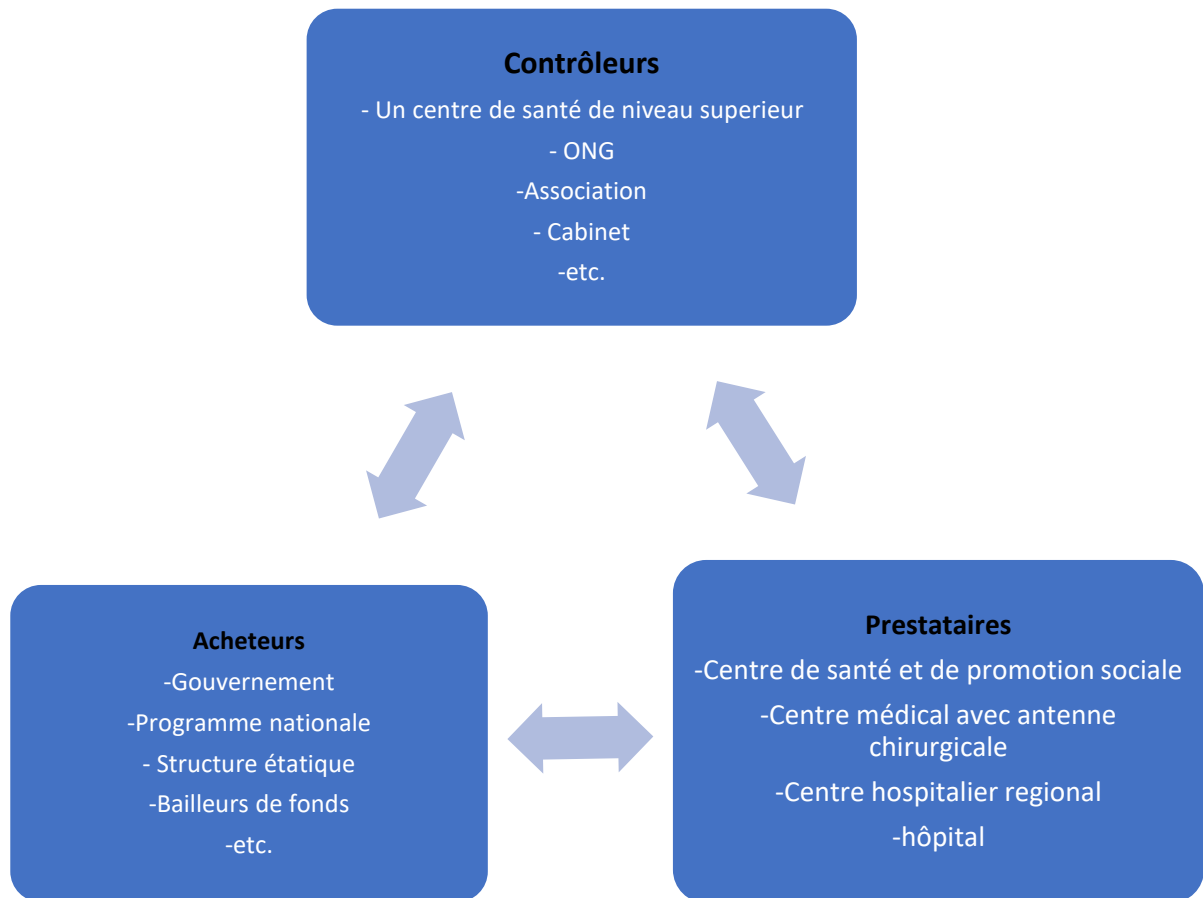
**Contrôleurs**

- Un centre de santé de niveau superieur

- ONG

-Association

- Cabinet

-etc.

**Acheteurs**

-Gouvernement

-Programme nationale

- Structure étatique

-Bailleurs de fonds

-etc.

**Prestataires**

-Centre de santé et de promotion sociale

-Centre médical avec antenne chirurgicale

-Centre hospitalier regional

-hôpital